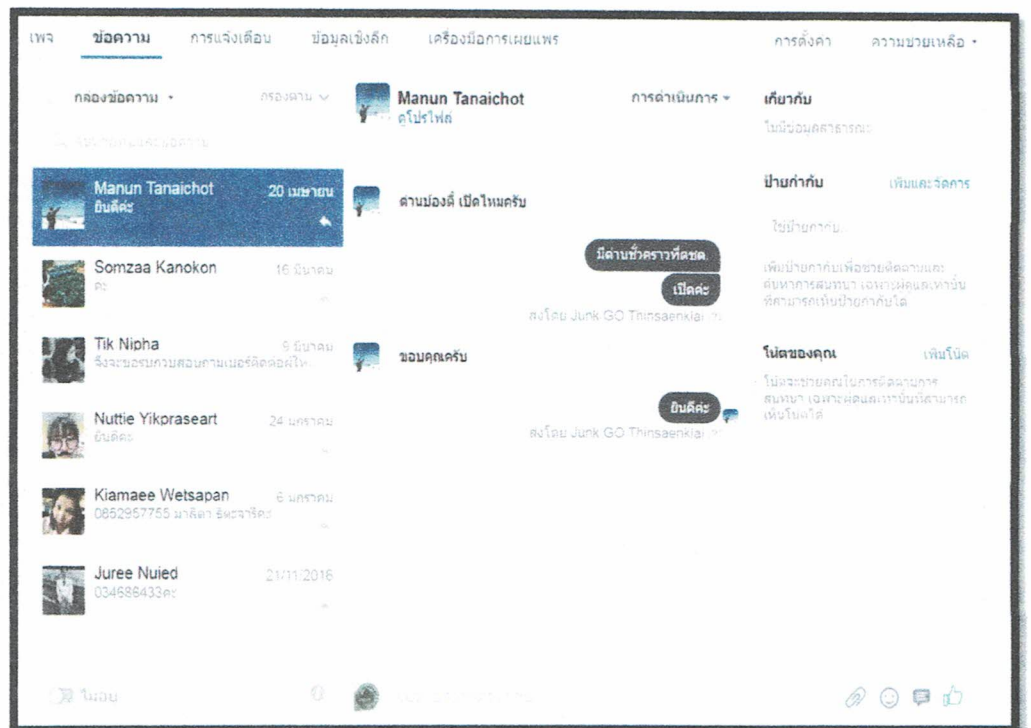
เพจ ข้อความ การแจ้งเตือน ข้อมูลเชิงลึก เครื่องมือการเผยแพร่ การตั้งค่า ความช่วยเหลือ

กล่องข้อความ กรองตาม

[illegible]

Manun Tanaichot 20 เมษายน
ยินดีค่ะ

Somzaa Kanokon 16 มีนาคม
ค่ะ

Tik Nipha 9 มีนาคม
จึงจะขอรบกวนขอเบอร์ติดต่อให้...

Nuttie Yikpraseart 24 มกราคม
ยินดีค่ะ

Kiamaee Wetsapan 6 มกราคม
0852957755 มาลิดา รัตรจารีต

Juree Nuied 21/11/2016
034686433ค่ะ

ไม่อ่าน

Manun Tanaichot
ดูโปรไฟล์

การดำเนินการ

ด่านบ่องตี้ เปิดไหมครับ

มีด่านชั่วคราวที่ดชด

เปิดค่ะ

ส่งโดย Junk GO Thinsaenkiai

ขอบคุณครับ

ยินดีค่ะ

ส่งโดย Junk GO Thinsaenkiai

เกี่ยวกับ
ไม่มีข้อมูลสาธารณะ

ป้ายกำกับ เพิ่มและจัดการ
ใช้ป้ายกำกับ
เพิ่มป้ายกำกับเพื่อช่วยติดตามและค้นหาการสนทนา เฉพาะเพจเท่านั้นที่สามารถเห็นป้ายกำกับได้

โน้ตของคุณ เพิ่มโน้ต
โน้ตจะช่วยคุณในการติดตามการสนทนา เฉพาะผู้ดูแลเท่านั้นที่สามารถเห็นโน้ตได้